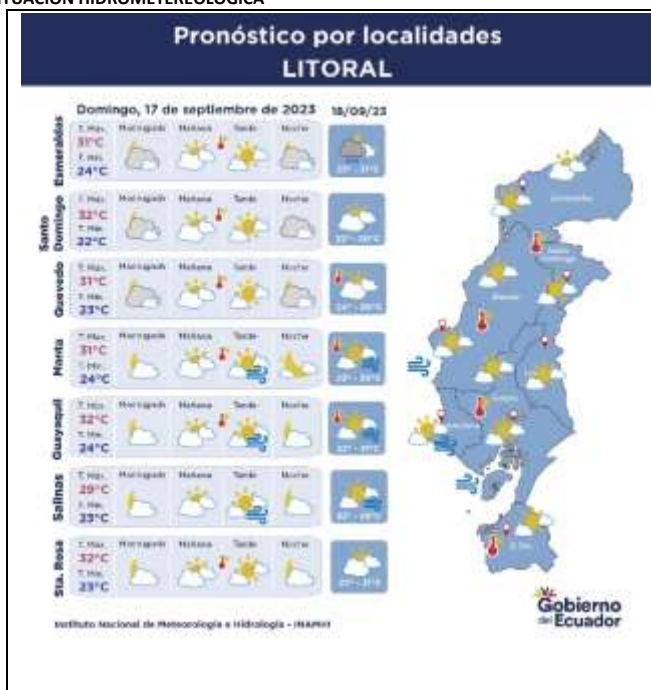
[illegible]UACION HIDROMETEREOLOGICA

Pronóstico por localidades
LITORAL

Domingo, 17 de septiembre de 2023

18/09/23

Esmeraldas
T. Máx. 31°C
T. Mín. 24°C
Madrugada Mañana Tarde Noche

Santo Domingo
T. Máx. 32°C
T. Mín. 22°C
Madrugada Mañana Tarde Noche

Quevedo
T. Máx. 31°C
T. Mín. 23°C
Madrugada Mañana Tarde Noche

Manta
T. Máx. 31°C
T. Mín. 24°C
Madrugada Mañana Tarde Noche

Guayaquil
T. Máx. 32°C
T. Mín. 24°C
Madrugada Mañana Tarde Noche

Salinas
T. Máx. 29°C
T. Mín. 23°C
Madrugada Mañana Tarde Noche

Sta. Rosa
T. Máx. 32°C
T. Mín. 23°C
Madrugada Mañana Tarde Noche

Instituto Nacional de Meteorología e Hidrología - INAMHI

Gobierno del Ecuador